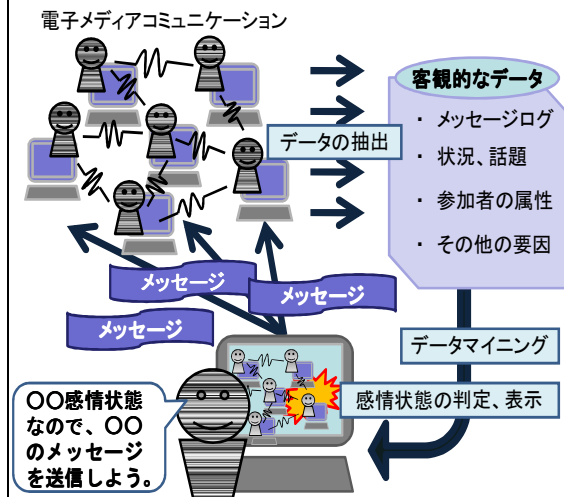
電子メディアコミュニケーション

客観的なデータ

データの抽出

・ メッセージログ
・ 状況、話題
・ 参加者の属性
・ その他の要因

メッセージ
メッセージ
メッセージ

データマイニング

感情状態の判定、表示

〇〇感情状態なので、〇〇のメッセージを送信しよう。